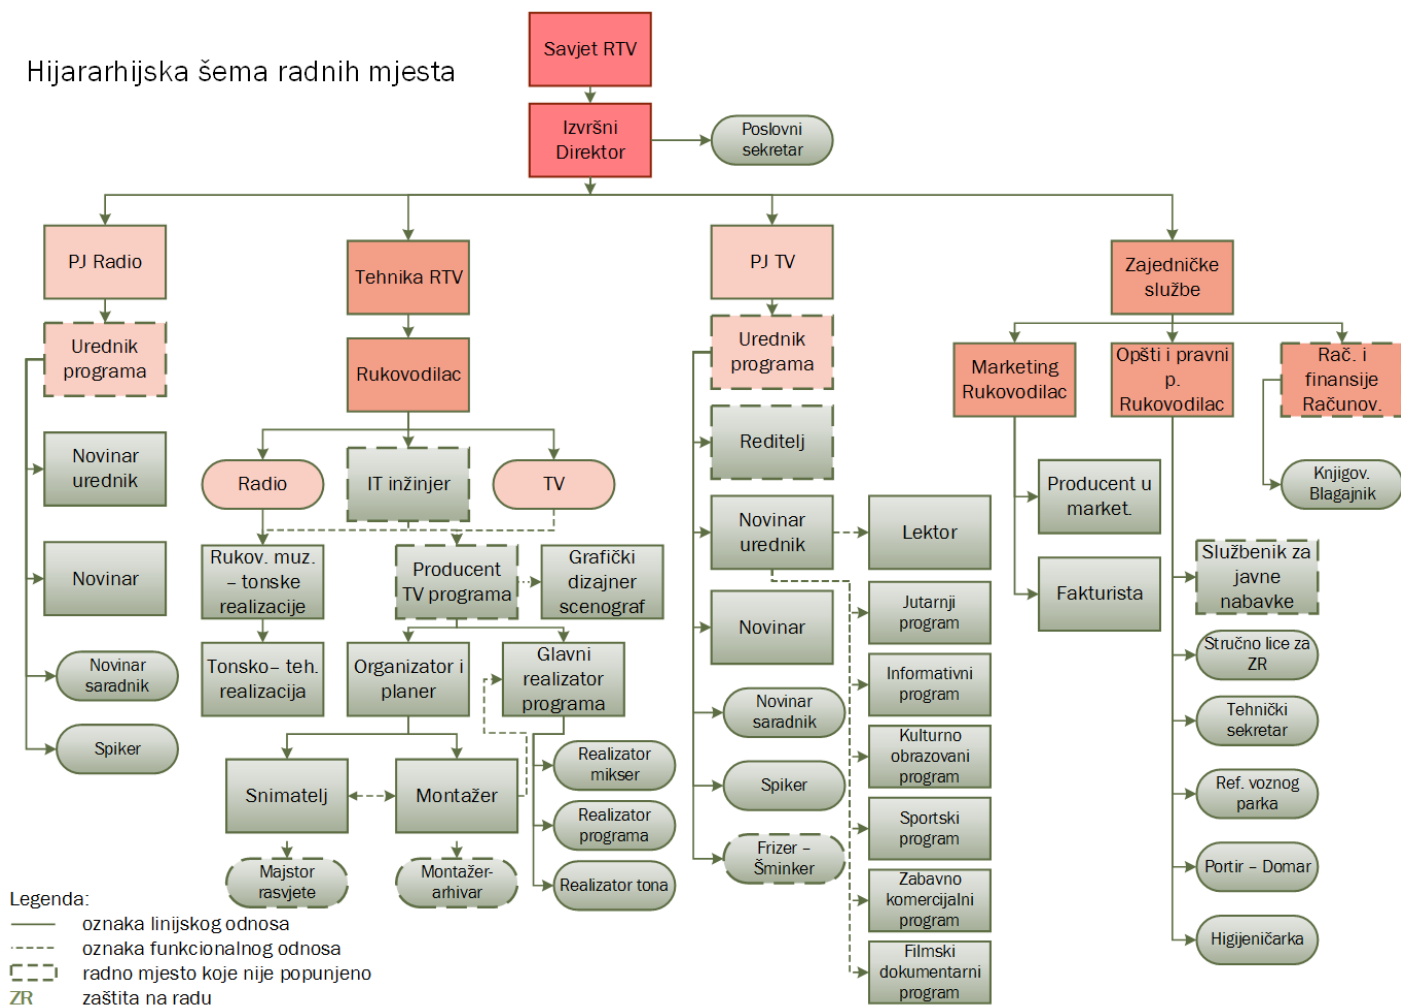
Hijararhijska šema radnih mjesta

Savjet RTV

Izvršni Direktor

Poslovni sekretar

PJ Radio

Tehnika RTV

PJ TV

Zajedničke službe

Urednik programa

Novinar urednik

Novinar

Novinar saradnik

Spiker

Rukovodilac

Radio

IT inžinjer

TV

Rukov. muz. – tonske realizacije

Producent TV programa

Grafički dizajner scenograf

Tonsko– teh. realizacija

Organizator i planer

Glavni realizator programa

Snimatelj

Montažer

Majstor rasvjete

Montažer-arhivar

Realizator mikser

Realizator programa

Realizator tona

Urednik programa

Reditelj

Novinar urednik

Lektor

Novinar

Jutarnji program

Informativni program

Novinar saradnik

Kulturno obrazovani program

Spiker

Sportski program

Frizer – Šminker

Zabavno komercijalni program

Filmski dokumentarni program

Marketing Rukovodilac

Opšti i pravni p. Rukovodilac

Rač. i finansije Računov.

Producent u market.

Fakturista

Knjigov. Blagajnik

Službenik za javne nabavke

Stručno lice za ZR

Tehnički sekretar

Ref. voznog parka

Portir – Domar

Higijeničarka

Legenda:
oznaka linijskog odnosa
oznaka funkcionalnog odnosa
radno mjesto koje nije popunjeno
ZR zaštita na radu